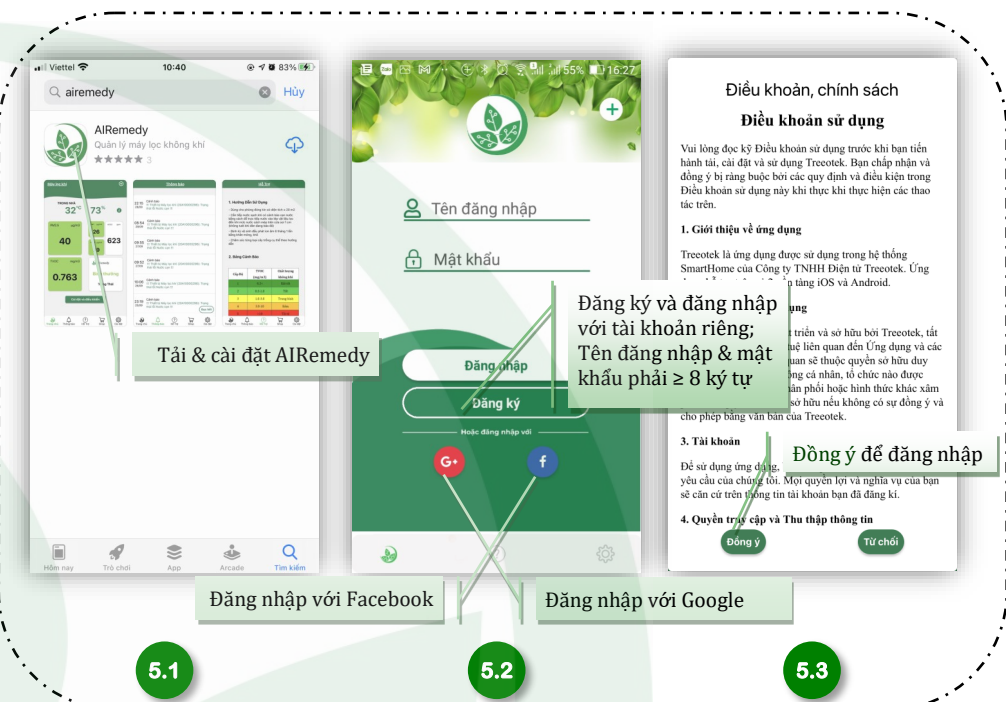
Viettel 10:40 83%

airemedy Hủy

AIRemedy
Quản lý máy lọc không khí
★★★★★ 3

Tải & cài đặt AIRemedy

Hôm nay Trò chơi App Arcade Tìm kiếm

55% 16:27

Tên đăng nhập

Mật khẩu

Đăng nhập

Đăng ký

Hoặc đăng nhập với

Đăng ký và đăng nhập với tài khoản riêng; Tên đăng nhập & mật khẩu phải ≥ 8 ký tự

Đăng nhập với Facebook

Đăng nhập với Google

Điều khoản, chính sách

Điều khoản sử dụng

Vui lòng đọc kỹ Điều khoản sử dụng trước khi bạn tiến hành tải, cài đặt và sử dụng Treeotek. Bạn chấp nhận và đồng ý bị ràng buộc bởi các quy định và điều kiện trong Điều khoản sử dụng này khi thực hiện các thao tác trên.

1. Giới thiệu về ứng dụng

Treeotek là ứng dụng được sử dụng trong hệ thống SmartHome của Công ty TNHH Điện tử Treeotek. Ứng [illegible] tảng iOS và Android.

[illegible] dụng

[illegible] triển và sở hữu bởi Treeotek, tất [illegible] liên quan đến Ứng dụng và các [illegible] quan sẽ thuộc quyền sở hữu duy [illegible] cá nhân, tổ chức nào được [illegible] phối hoặc hình thức khác xâm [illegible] sở hữu nếu không có sự đồng ý và cho phép bằng văn bản của Treeotek.

3. Tài khoản

Để sử dụng ứng dụng, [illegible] yêu cầu của chúng tôi. Mọi quyền lợi và nghĩa vụ của bạn sẽ căn cứ trên thông tin tài khoản bạn đã đăng kí.

4. Quyền truy cập và Thu thập thông tin

Đồng ý để đăng nhập

Đồng ý Từ chối

5.1

5.2

5.3